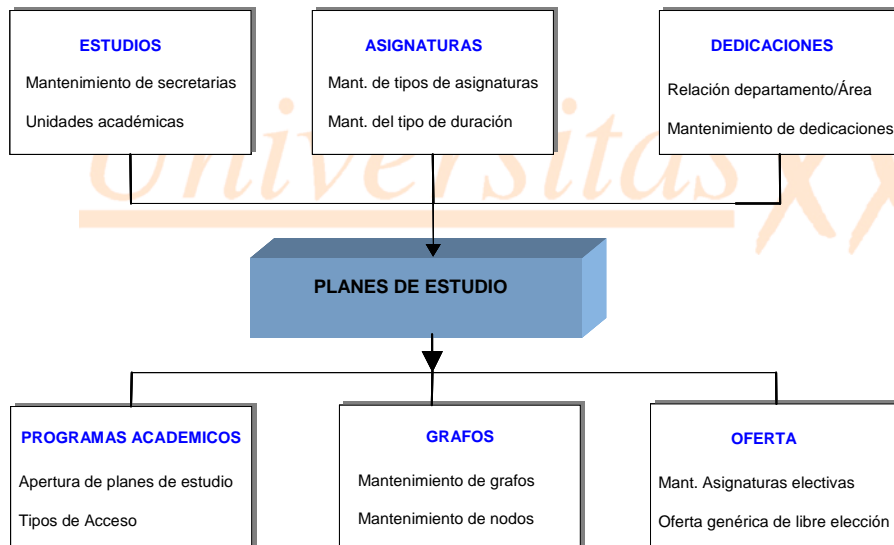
ESTUDIOS
Mantenimiento de secretarias
Unidades académicas

ASIGNATURAS
Mant. de tipos de asignaturas
Mant. del tipo de duración

DEDICACIONES
Relación departamento/Área
Mantenimiento de dedicaciones

universitas XX

PLANES DE ESTUDIO

PROGRAMAS ACADEMICOS
Apertura de planes de estudio
Tipos de Acceso

GRAFOS
Mantenimiento de grafos
Mantenimiento de nodos

OFERTA
Mant. Asignaturas electivas
Oferta genérica de libre elección